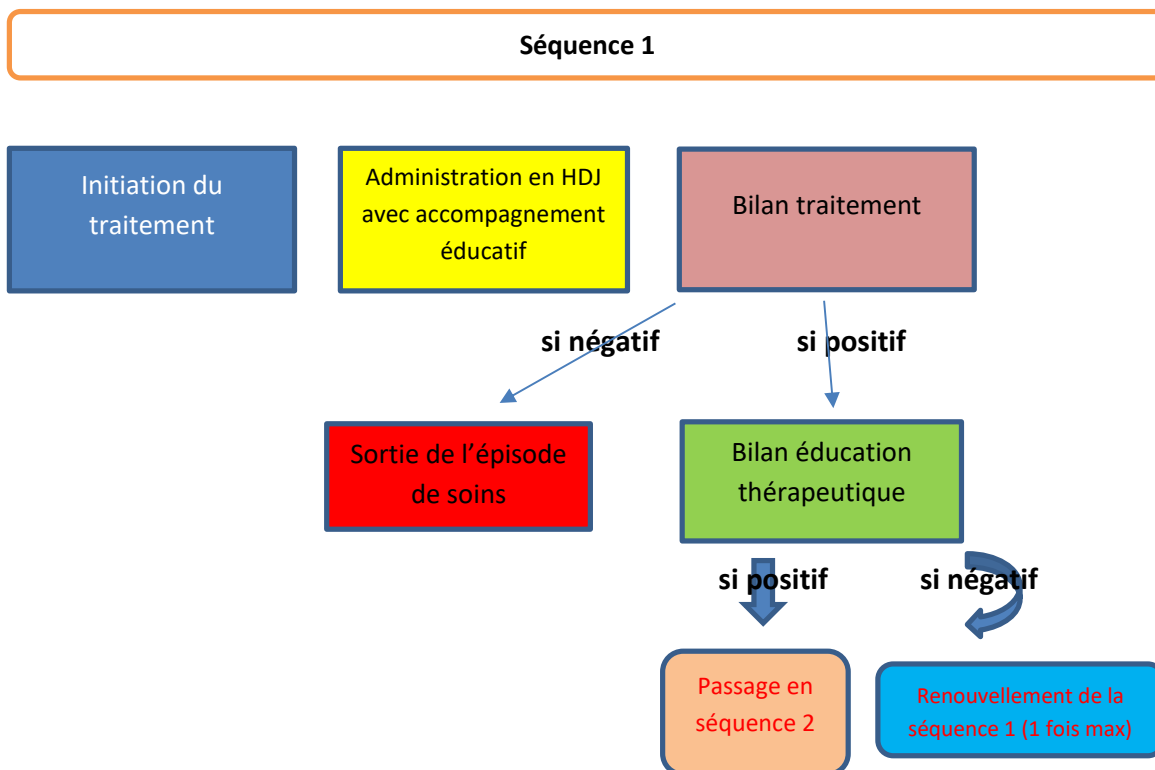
Séquence 1

Initiation du traitement

Administration en HDJ avec accompagnement éducatif

Bilan traitement

si négatif

si positif

Sortie de l'épisode de soins

Bilan éducation thérapeutique

si positif

si négatif

Passage en séquence 2

Renouvellement de la séquence 1 (1 fois max)